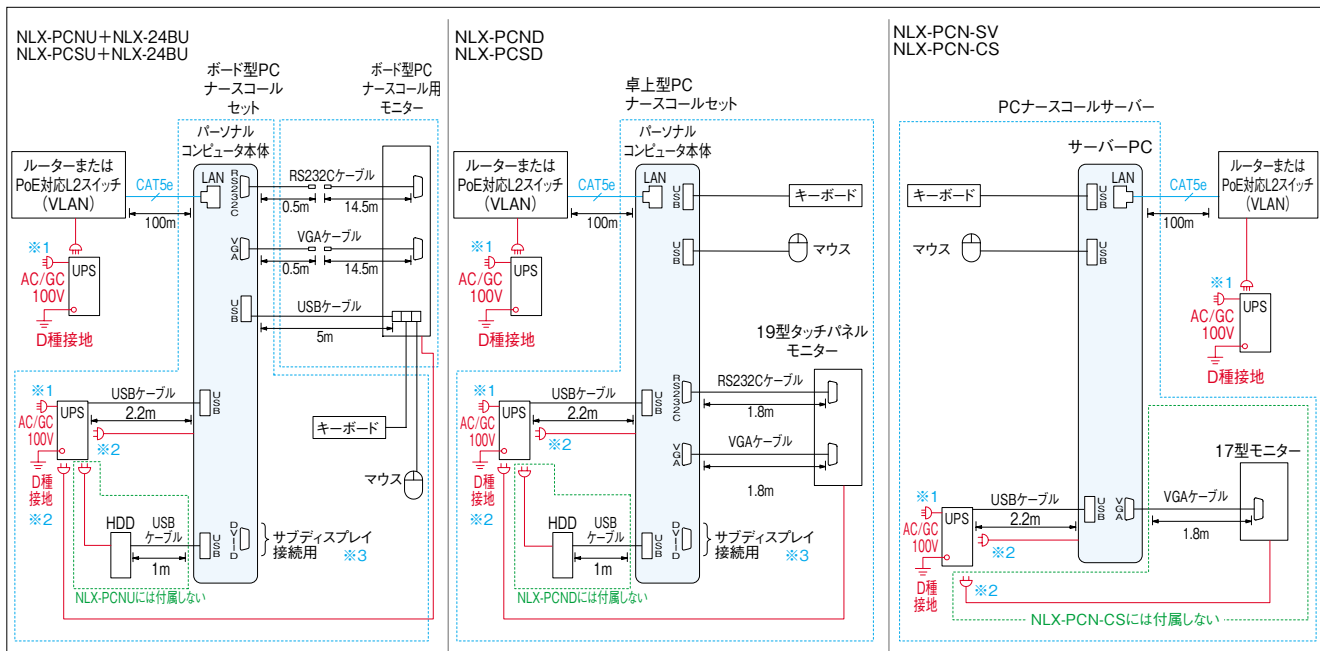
NLX-PCNU＋NLX-24BU
NLX-PCSU＋NLX-24BU

ボード型PC
ナースコール
セット

ボード型PC
ナースコール用
モニター

パーソナル
コンピュータ本体

ルーターまたは
PoE対応L2スイッチ
（VLAN）

CAT5e
LAN
100m
RS232C
RS232Cケーブル
0.5m
14.5m
VGA
VGAケーブル
0.5m
14.5m
※1
AC/GC
100V
UPS
D種接地
USB
USBケーブル
5m
※1
UPS
AC/GC
100V
USBケーブル
2.2m
USB
※2
D種
接地
※2
キーボード
マウス
HDD
USB
ケーブル
1m
USB
DVI-D
サブディスプレイ
接続用
※3
NLX-PCNUには付属しない

NLX-PCND
NLX-PCSD

卓上型PC
ナースコールセット

パーソナル
コンピュータ本体

ルーターまたは
PoE対応L2スイッチ
（VLAN）

CAT5e
LAN
100m
USB
キーボード
USB
マウス
※1
AC/GC
100V
UPS
D種接地
19型タッチパネル
モニター
※1
UPS
AC/GC
100V
USBケーブル
2.2m
USB
RS232C
RS232Cケーブル
1.8m
※2
VGA
VGAケーブル
1.8m
D種
接地
※2
HDD
USB
ケーブル
1m
USB
DVI-D
サブディスプレイ
接続用
※3
NLX-PCNDには付属しない

NLX-PCN-SV
NLX-PCN-CS

PCナースコールサーバー

サーバーPC
キーボード
USB
LAN
CAT5e
ルーターまたは
PoE対応L2スイッチ
（VLAN）
100m
マウス
USB
※1
AC/GC
100V
UPS
D種接地
17型モニター
※1
AC/GC
100V
UPS
USBケーブル
2.2m
USB
VGA
VGAケーブル
1.8m
※2
D種
接地
※2
NLX-PCN-CSには付属しない